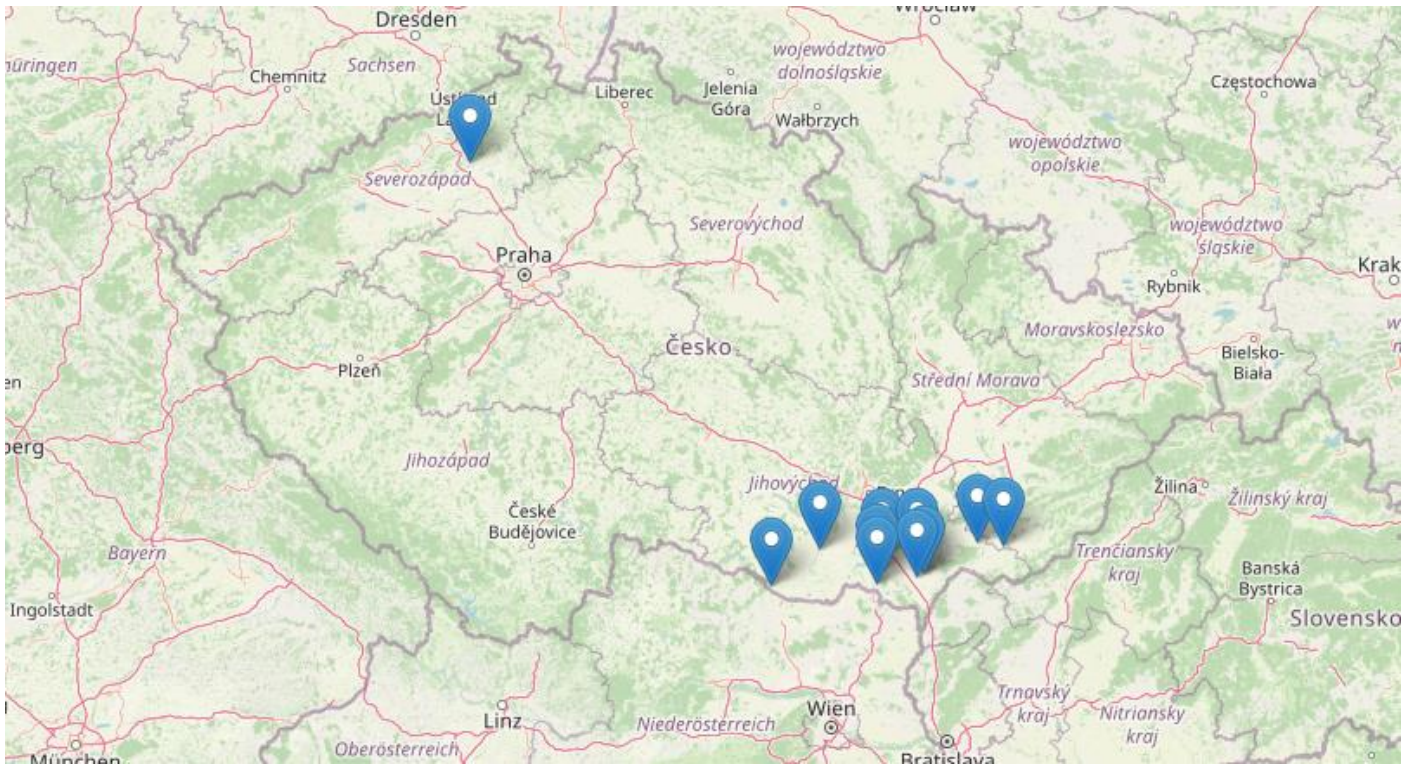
Dresden
Wrocław
hüringen
Chemnitz
Sachsen
Ústí nad Labem
Liberec
Jelenia Góra
województwo dolnośląskie
Wałbrzych
Częstochowa
województwo opolskie
Severozápad
Severovýchod
województwo śląskie
Praha
Rybnik
Krak
Moravskoslezsko
Česko
Bielsko-Biała
Plzeň
Střední Morava
en
berg
Jihozápad
Jihovýchod
Žilina
Žilinský kraj
České Budějovice
Bayern
Trenčiansky kraj
Banská Bystrica
Ingolstadt
Slovensko
Trnavský kraj
Nitriansky kraj
Linz
Wien
Niederösterreich
Oberösterreich
München
Bratislava